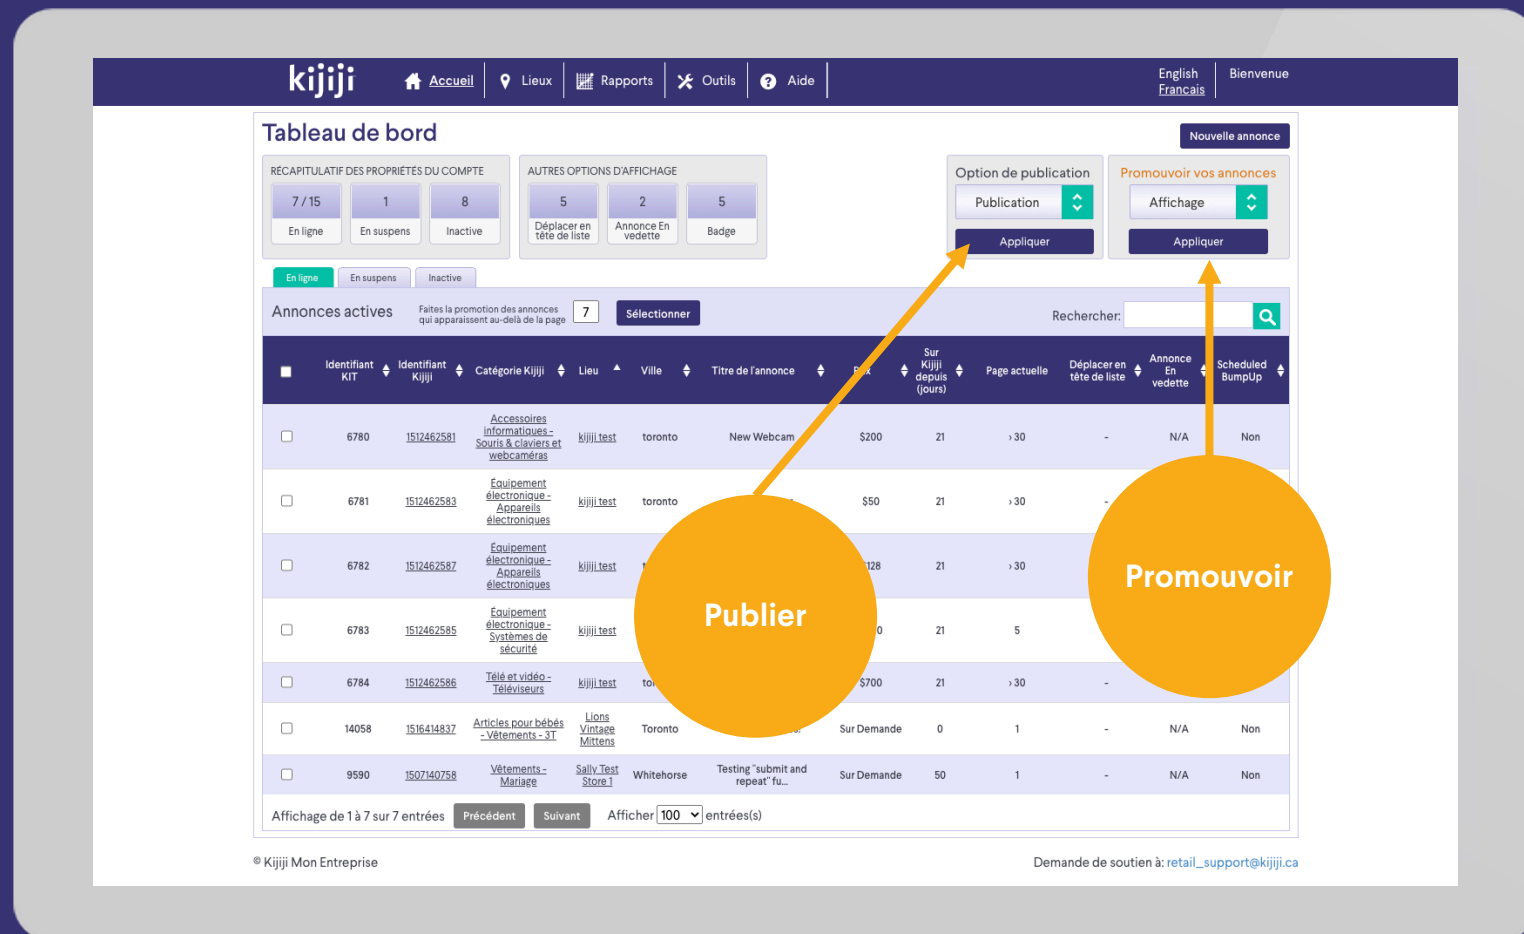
kijiji Accueil Lieux Rapports Outils Aide English Francais Bienvenue

Tableau de bord

Nouvelle annonce

RÉCAPITULATIF DES PROPRIÉTÉS DU COMPTE

| 7 / 15 | 1 | 8 |
|---|---|---|
| En ligne | En suspens | Inactive |

AUTRES OPTIONS D'AFFICHAGE

| 5 | 2 | 5 |
|---|---|---|
| Déplacer en tête de liste | Annonce En vedette | Badge |

Option de publication
Publication
Appliquer

Promouvoir vos annonces
Affichage
Appliquer

En ligne En suspens Inactive

Annonces actives Faites la promotion des annonces qui apparaissent au-delà de la page 7 Sélectionner Rechercher:

| | Identifiant KIT | Identifiant Kijiji | Catégorie Kijiji | Lieu | Ville | Titre de l'annonce | P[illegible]x | Sur Kijiji depuis (jours) | Page actuelle | Déplacer en tête de liste | Annonce En vedette | Scheduled BumpUp |
|---|---|---|---|---|---|---|---|---|---|---|---|---|
| | 6780 | 1512462581 | Accessoires informatiques - Souris & claviers et webcaméras | kijiji test | toronto | New Webcam | $200 | 21 | › 30 | - | N/A | Non |
| | 6781 | 1512462583 | Équipement électronique - Appareils électroniques | kijiji test | toronto | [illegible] | $50 | 21 | › 30 | - | | |
| | 6782 | 1512462587 | Équipement électronique - Appareils électroniques | kijiji test | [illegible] | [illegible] | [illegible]128 | 21 | › 30 | | | |
| | 6783 | 1512462585 | Équipement électronique - Systèmes de sécurité | kijiji test | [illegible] | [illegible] | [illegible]0 | 21 | 5 | | | |
| | 6784 | 1512462586 | Télé et vidéo - Téléviseurs | kijiji test | to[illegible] | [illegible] | $700 | 21 | › 30 | - | | |
| | 14058 | 1516414837 | Articles pour bébés - Vêtements - 3T | Lions Vintage Mittens | Toronto | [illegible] | Sur Demande | 0 | 1 | - | N/A | Non |
| | 9590 | 1507140758 | Vêtements - Mariage | Sally Test Store 1 | Whitehorse | Testing "submit and repeat" fu... | Sur Demande | 50 | 1 | - | N/A | Non |

Affichage de 1 à 7 sur 7 entrées Précédent Suivant Afficher 100 entrées(s)

© Kijiji Mon Entreprise Demande de soutien à: retail_support@kijiji.ca

Publier

Promouvoir